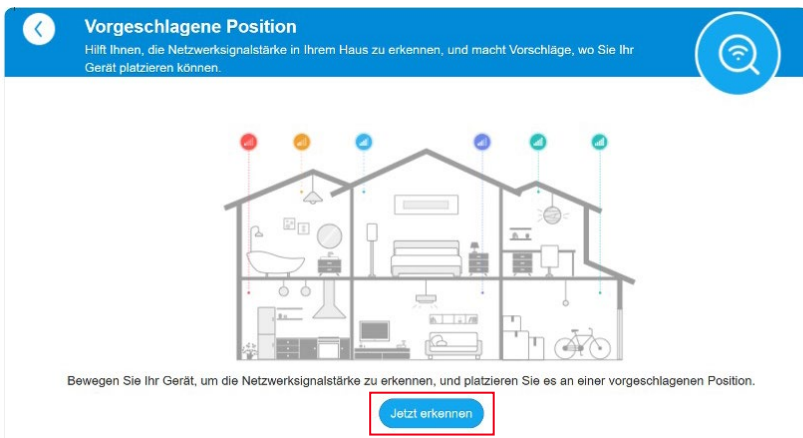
Vorgeschlagene Position

Hilft Ihnen, die Netzwerksignalstärke in Ihrem Haus zu erkennen, und macht Vorschläge, wo Sie Ihr Gerät platzieren können.

Bewegen Sie Ihr Gerät, um die Netzwerksignalstärke zu erkennen, und platzieren Sie es an einer vorgeschlagenen Position.

Jetzt erkennen